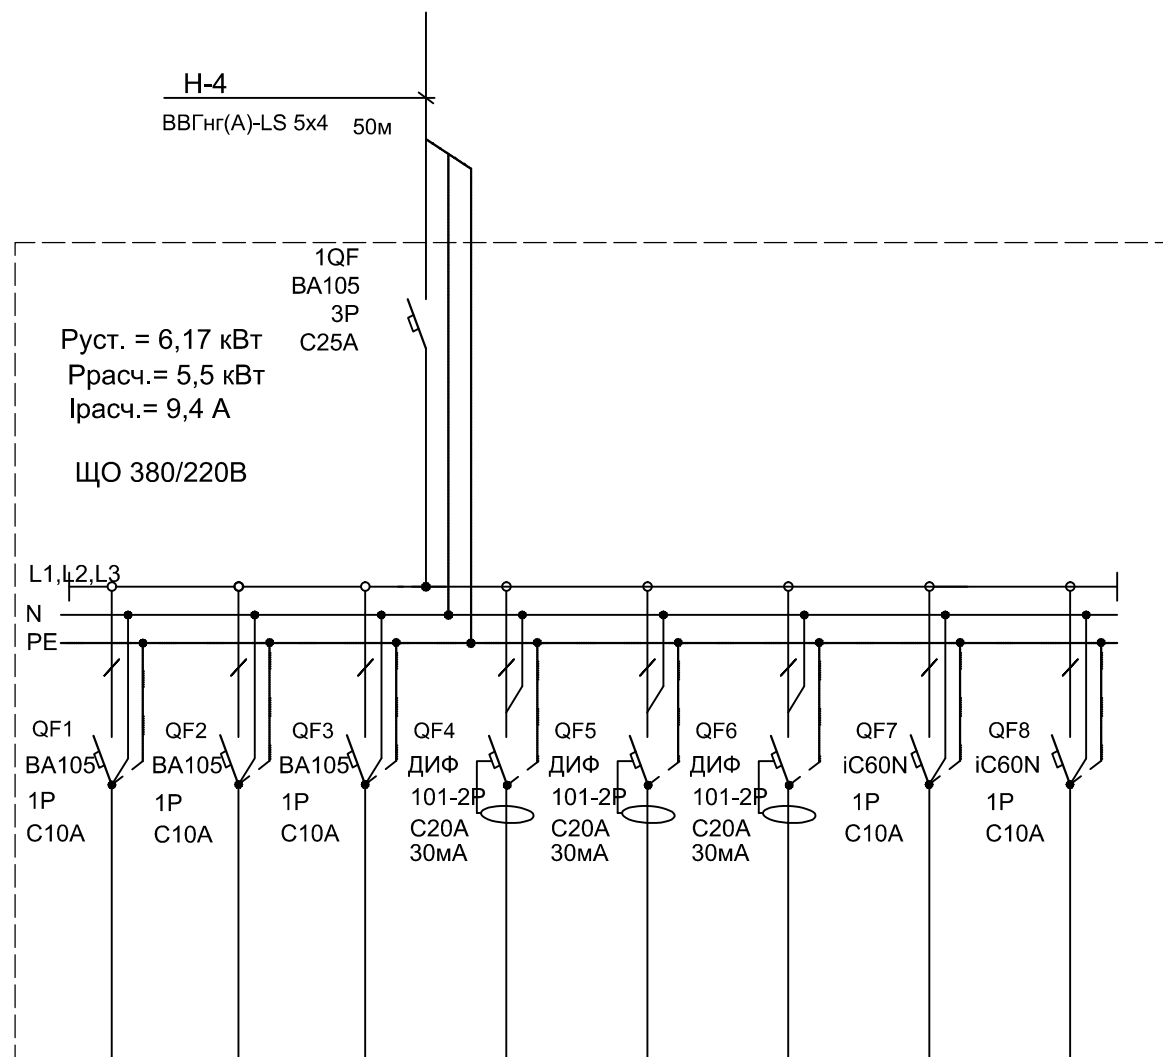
Н-4
ВВГнг(А)-LS 5х4 50м

1QF
ВА105
3Р
С25А

Руст. = 6,17 кВт
Ррасч.= 5,5 кВт
Iрасч.= 9,4 А

ЩО 380/220В

L1,L2,L3
N
PE

QF1
ВА105
1Р
С10А

QF2
ВА105
1Р
С10А

QF3
ВА105
1Р
С10А

QF4
ДИФ
101-2Р
С20А
30мА

QF5
ДИФ
101-2Р
С20А
30мА

QF6
ДИФ
101-2Р
С20А
30мА

QF7
iC60N
1Р
С10А

QF8
iC60N
1Р
С10А